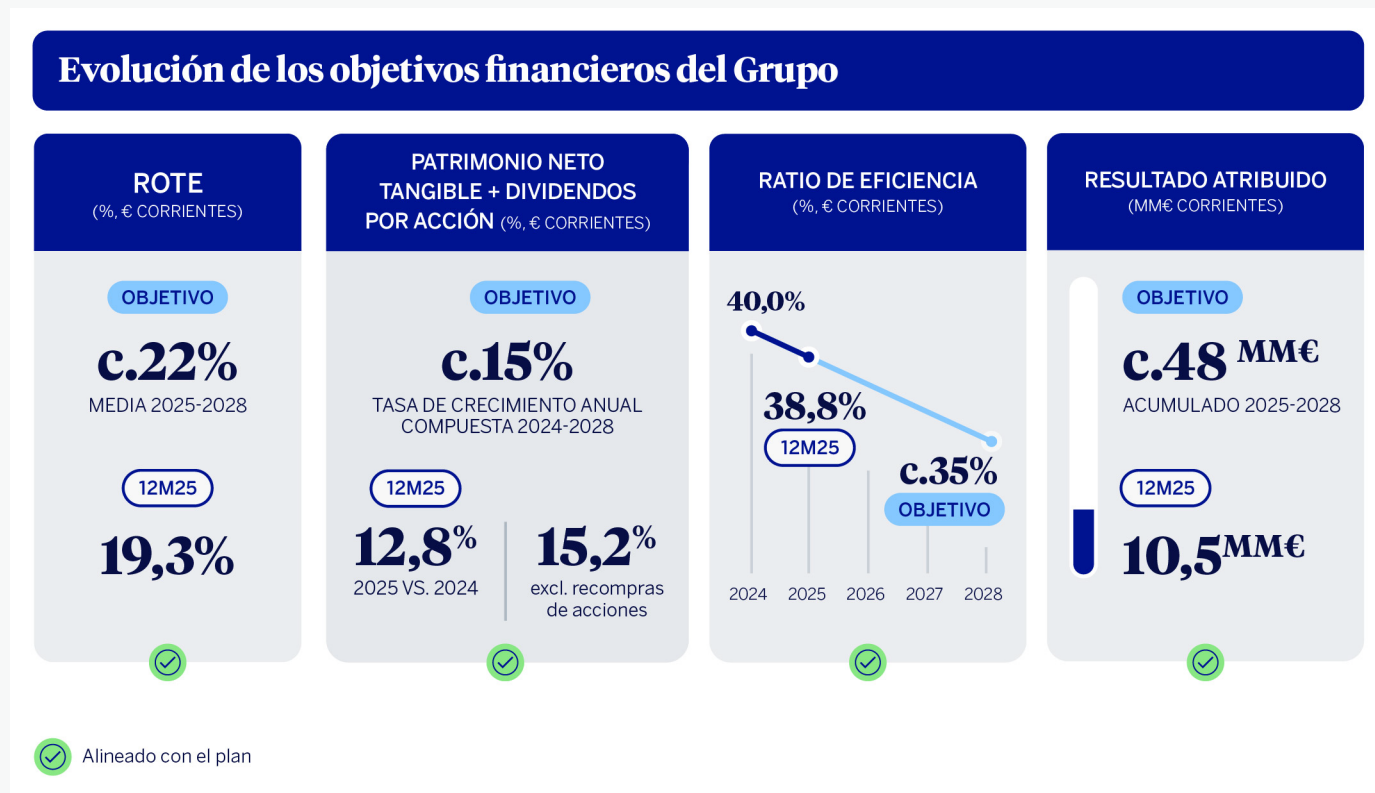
Evolución de los objetivos financieros del Grupo

ROTE
(%, € CORRIENTES)

OBJETIVO
c.22%
MEDIA 2025-2028

12M25
19,3%

PATRIMONIO NETO TANGIBLE + DIVIDENDOS POR ACCIÓN (%, € CORRIENTES)

OBJETIVO
c.15%
TASA DE CRECIMIENTO ANUAL COMPUESTA 2024-2028

12M25
12,8%
2025 VS. 2024

15,2%
excl. recompras de acciones

RATIO DE EFICIENCIA
(%, € CORRIENTES)

40,0%
38,8%
12M25
c.35%
OBJETIVO
2024 2025 2026 2027 2028

RESULTADO ATRIBUIDO
(MM€ CORRIENTES)

OBJETIVO
c.48 MM€
ACUMULADO 2025-2028

12M25
10,5MM€

Alineado con el plan